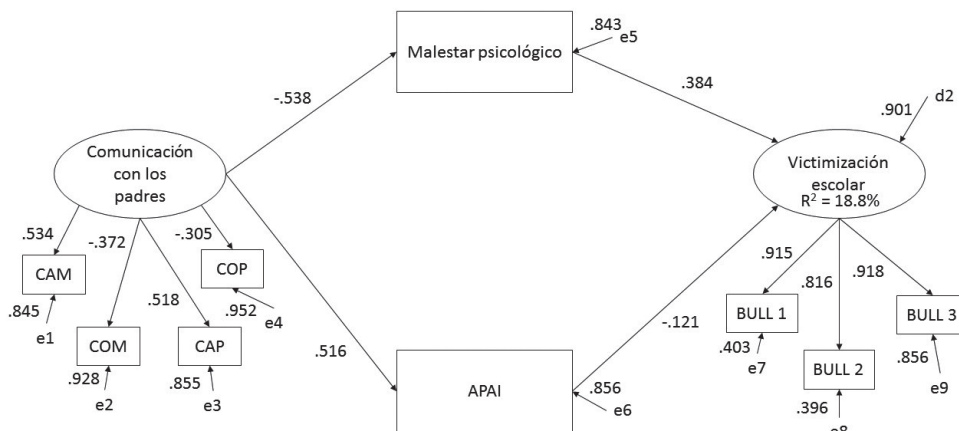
Malestar psicológico

.843
e5

-.538

.384

.901
d2

Comunicación con los padres

Victimización escolar
$R^2$ = 18.8%

.534

-.372

-.305

COP

CAM

.518

.952
e4

.915

.816

.918

.845
e1

COM

CAP

-.121

BULL 1

BULL 3

.516

.928
e2

.855
e3

.403
e7

BULL 2

.856
e9

APAI

.856
e6

.396
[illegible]